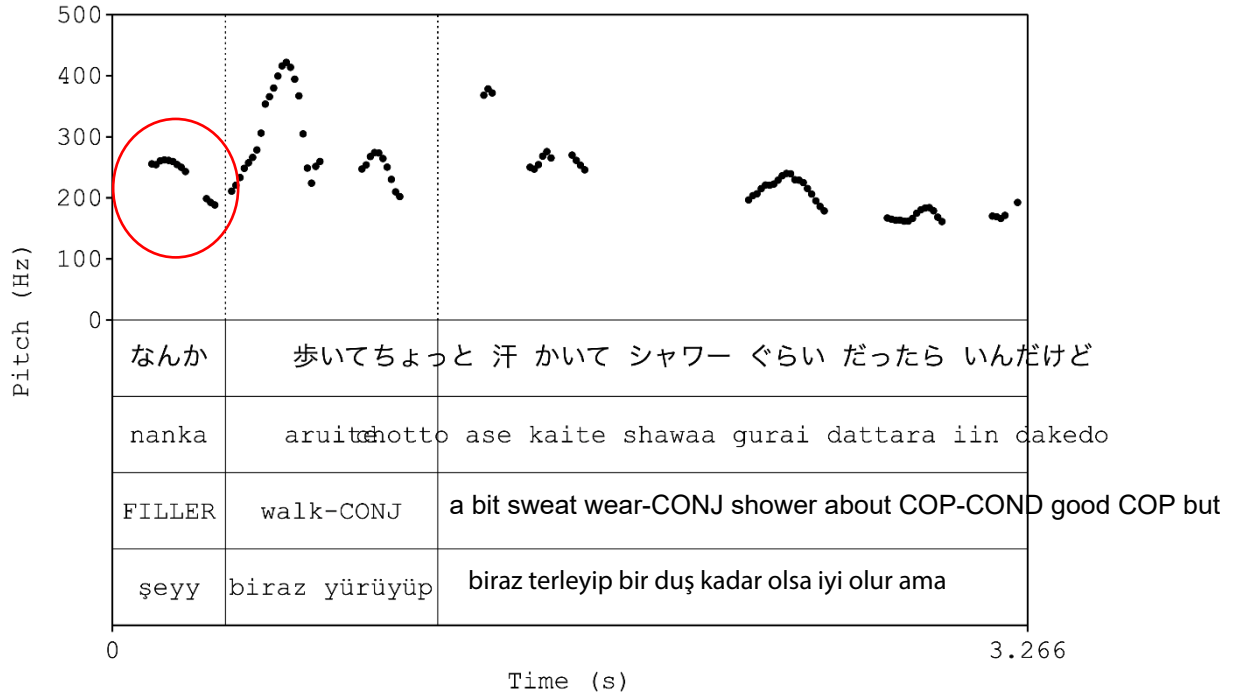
500
400
300
200
100
0
Pitch (Hz)

| なんか | 歩いてちょっと 汗 かいて シャワー ぐらい だったら いんだけど | |
|---|---|---|
| nanka | aruitechotto ase kaite shawaa gurai dattara iin dakedo | |
| FILLER | walk-CONJ | a bit sweat wear-CONJ shower about COP-COND good COP but |
| şeyy | biraz yürüyüp | biraz terleyip bir duş kadar olsa iyi olur ama |

0
3.266
Time (s)